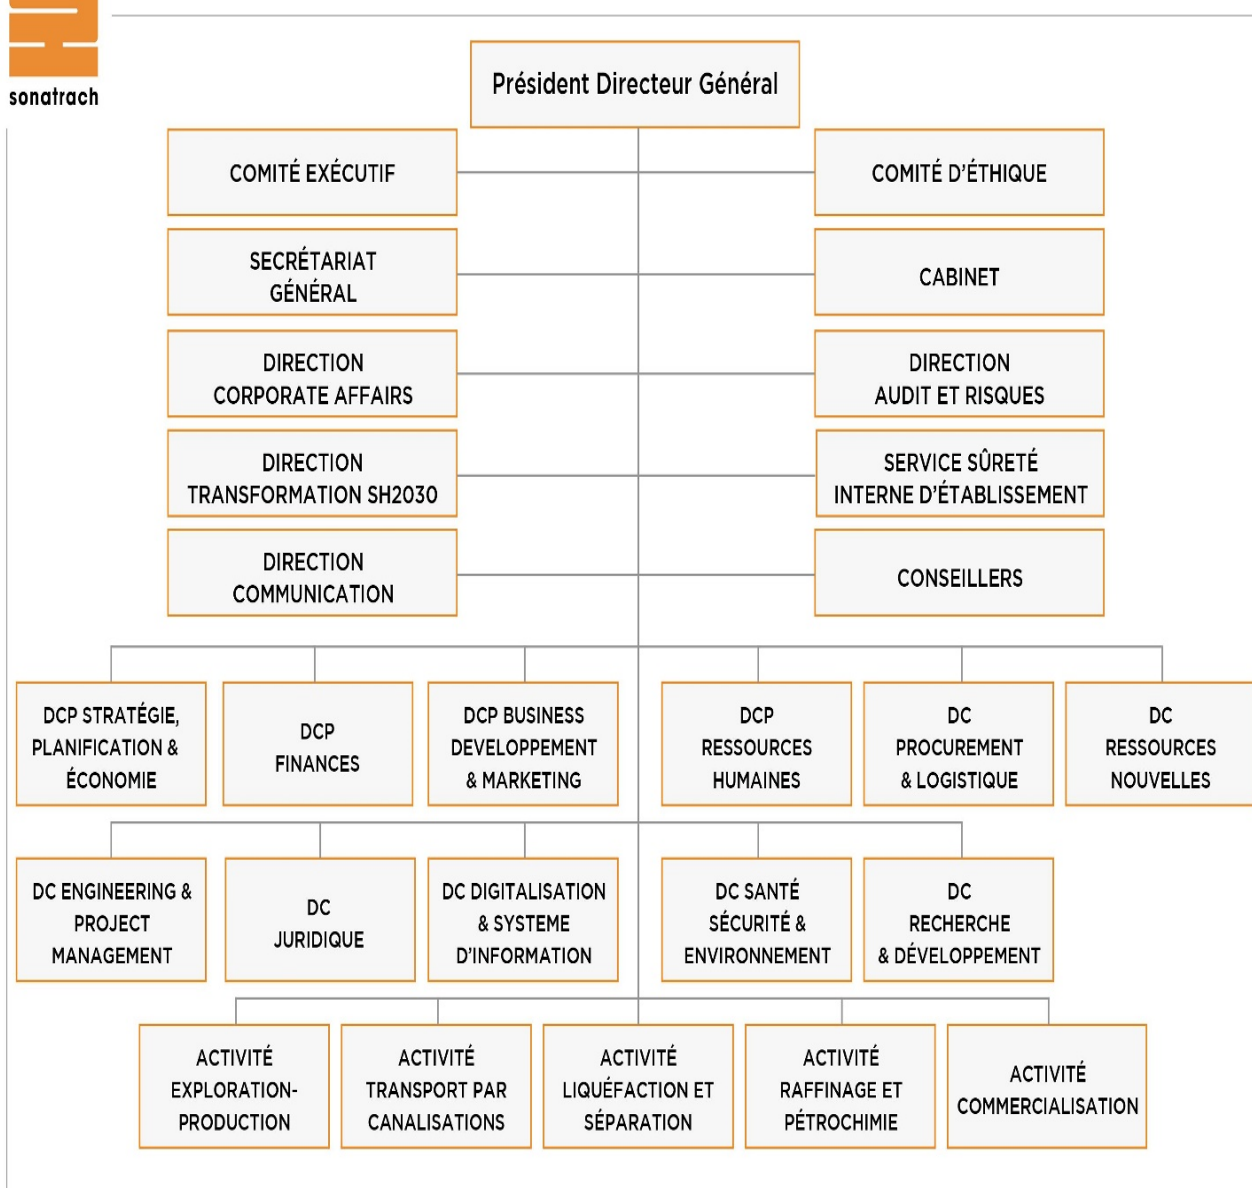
sonatrach

Président Directeur Général

COMITÉ EXÉCUTIF

COMITÉ D'ÉTHIQUE

SECRÉTARIAT GÉNÉRAL

CABINET

DIRECTION CORPORATE AFFAIRS

DIRECTION AUDIT ET RISQUES

DIRECTION TRANSFORMATION SH2030

SERVICE SÛRETÉ INTERNE D'ÉTABLISSEMENT

DIRECTION COMMUNICATION

CONSEILLERS

DCP STRATÉGIE, PLANIFICATION & ÉCONOMIE

DCP FINANCES

DCP BUSINESS DEVELOPPEMENT & MARKETING

DCP RESSOURCES HUMAINES

DC PROCUREMENT & LOGISTIQUE

DC RESSOURCES NOUVELLES

DC ENGINEERING & PROJECT MANAGEMENT

DC JURIDIQUE

DC DIGITALISATION & SYSTEME D'INFORMATION

DC SANTÉ SÉCURITÉ & ENVIRONNEMENT

DC RECHERCHE & DÉVELOPPEMENT

ACTIVITÉ EXPLORATION-PRODUCTION

ACTIVITÉ TRANSPORT PAR CANALISATIONS

ACTIVITÉ LIQUÉFACTION ET SÉPARATION

ACTIVITÉ RAFFINAGE ET PÉTROCHIMIE

ACTIVITÉ COMMERCIALISATION